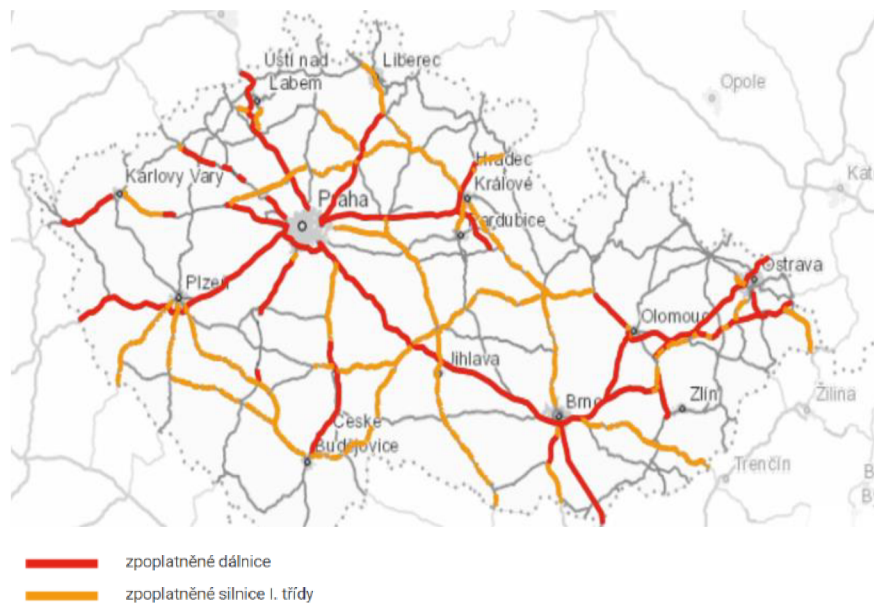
Ústí nad Labem
Liberec
Opole
Hradec Králové
Karlovy Vary
Praha
Pardubice
Ostrava
Kat
Plzeň
Olomouc
Jihlava
Žilina
Brno
Zlín
České Budějovice
Trenčín
B
B

zpoplatněné dálnice
zpoplatněné silnice I. třídy